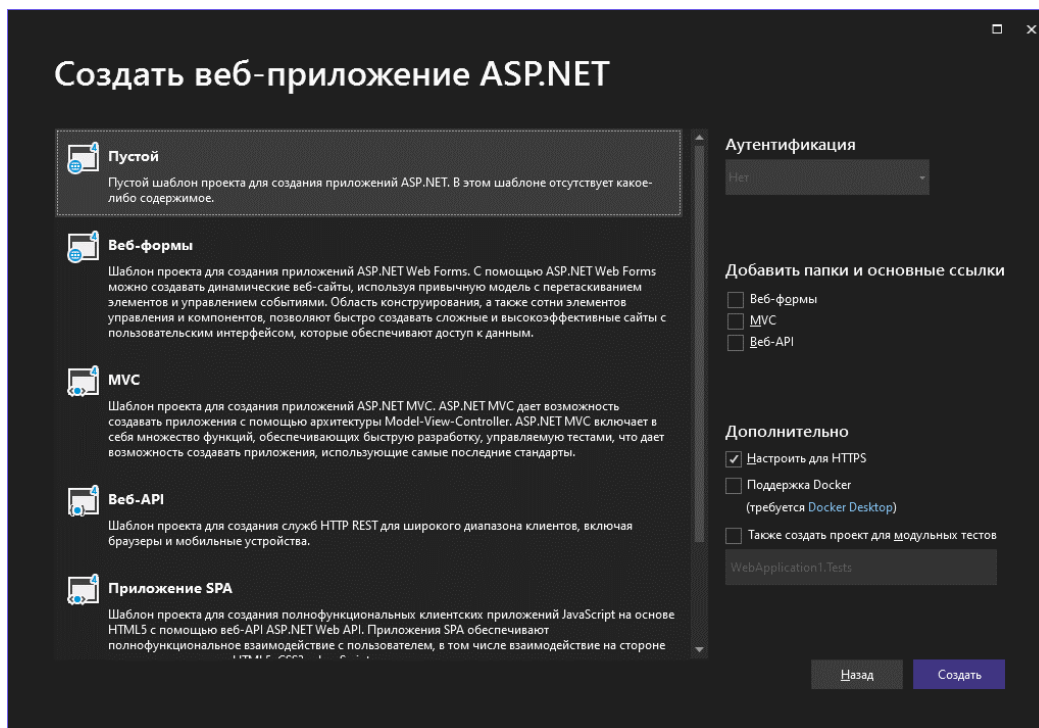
Создать веб-приложение ASP.NET

Пустой
Пустой шаблон проекта для создания приложений ASP.NET. В этом шаблоне отсутствует какое-либо содержимое.

Веб-формы
Шаблон проекта для создания приложений ASP.NET Web Forms. С помощью ASP.NET Web Forms можно создавать динамические веб-сайты, используя привычную модель с перетаскиванием элементов и управлением событиями. Область конструирования, а также сотни элементов управления и компонентов, позволяют быстро создавать сложные и высокоэффективные сайты с пользовательским интерфейсом, которые обеспечивают доступ к данным.

MVC
Шаблон проекта для создания приложений ASP.NET MVC. ASP.NET MVC дает возможность создавать приложения с помощью архитектуры Model-View-Controller. ASP.NET MVC включает в себя множество функций, обеспечивающих быструю разработку, управляемую тестами, что дает возможность создавать приложения, использующие самые последние стандарты.

Веб-API
Шаблон проекта для создания служб HTTP REST для широкого диапазона клиентов, включая браузеры и мобильные устройства.

Приложение SPA
Шаблон проекта для создания полнофункциональных клиентских приложений JavaScript на основе HTML5 с помощью веб-API ASP.NET Web API. Приложения SPA обеспечивают полнофункциональное взаимодействие с пользователем, в том числе взаимодействие на стороне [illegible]

Аутентификация
Нет

Добавить папки и основные ссылки
Веб-формы
MVC
Веб-API

Дополнительно
Настроить для HTTPS
Поддержка Docker
(требуется Docker Desktop)
Также создать проект для модульных тестов
WebApplication1.Tests

Назад
Создать